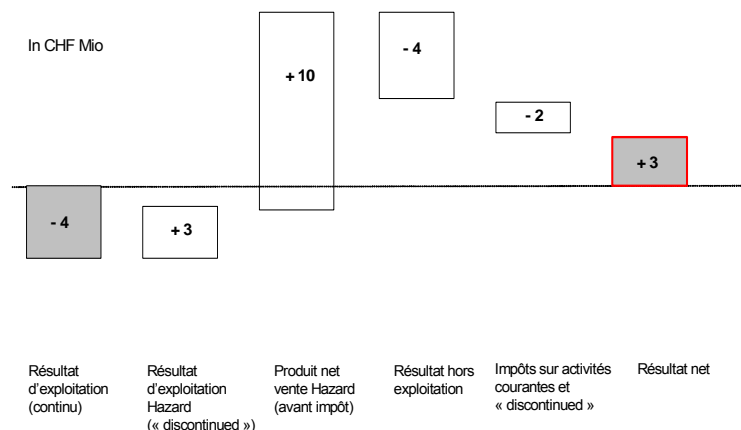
In CHF Mio

+ 10

- 4

- 2

+ 3

- 4

+ 3

Résultat d'exploitation (continu)

Résultat d'exploitation Hazard (« discontinued »)

Produit net vente Hazard (avant impôt)

Résultat hors exploitation

Impôts sur activités courantes et « discontinued »

Résultat net